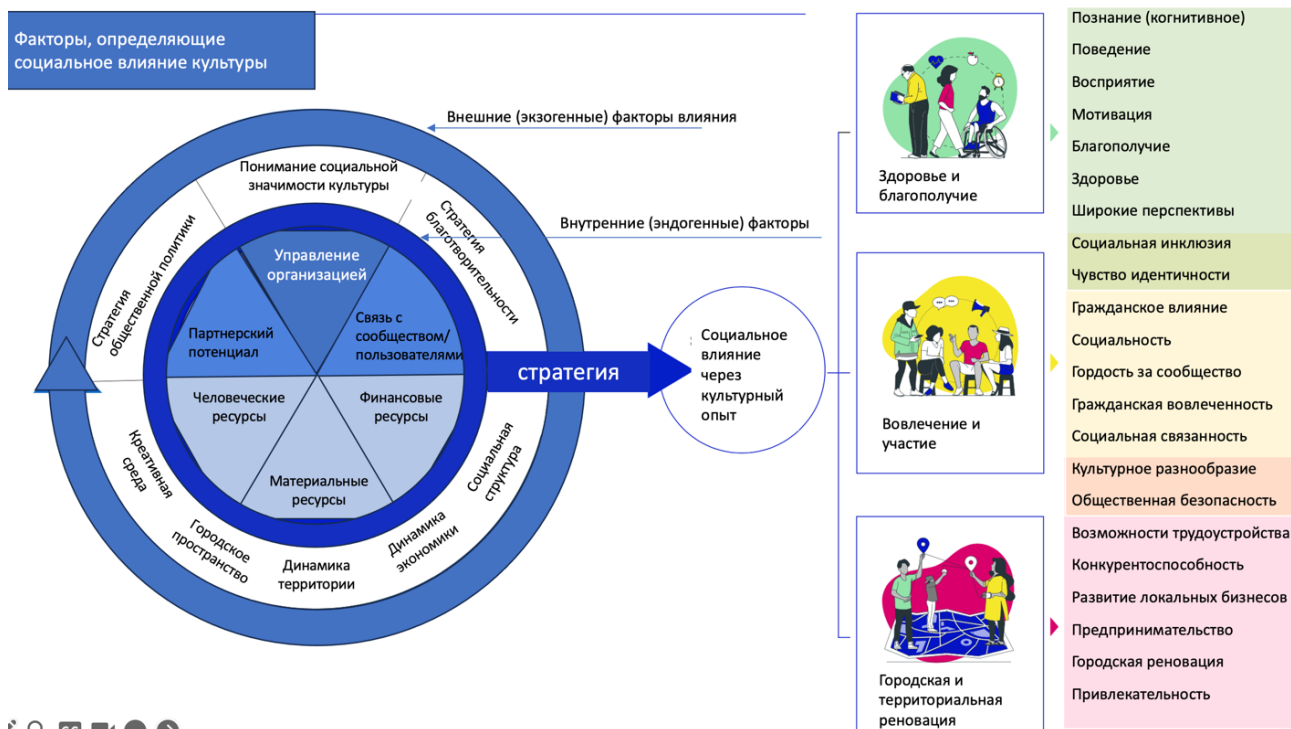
Факторы, определяющие социальное влияние культуры

Внешние (экзогенные) факторы влияния

Внутренние (эндогенные) факторы

Понимание социальной значимости культуры

Стратегия благотворительности

Стратегия общественной политики

Управление организацией

Партнерский потенциал

Связь с сообществом/ пользователями

Человеческие ресурсы

Финансовые ресурсы

Материальные ресурсы

Креативная среда

Городское пространство

Динамика территории

Динамика экономики

Социальная структура

стратегия

Социальное влияние через культурный опыт

Здоровье и благополучие

Вовлечение и участие

Городская и территориальная реновация

Познание (когнитивное)
Поведение
Восприятие
Мотивация
Благополучие
Здоровье
Широкие перспективы
Социальная инклюзия
Чувство идентичности
Гражданское влияние
Социальность
Гордость за сообщество
Гражданская вовлеченность
Социальная связанность
Культурное разнообразие
Общественная безопасность
Возможности трудоустройства
Конкурентоспособность
Развитие локальных бизнесов
Предпринимательство
Городская реновация
Привлекательность